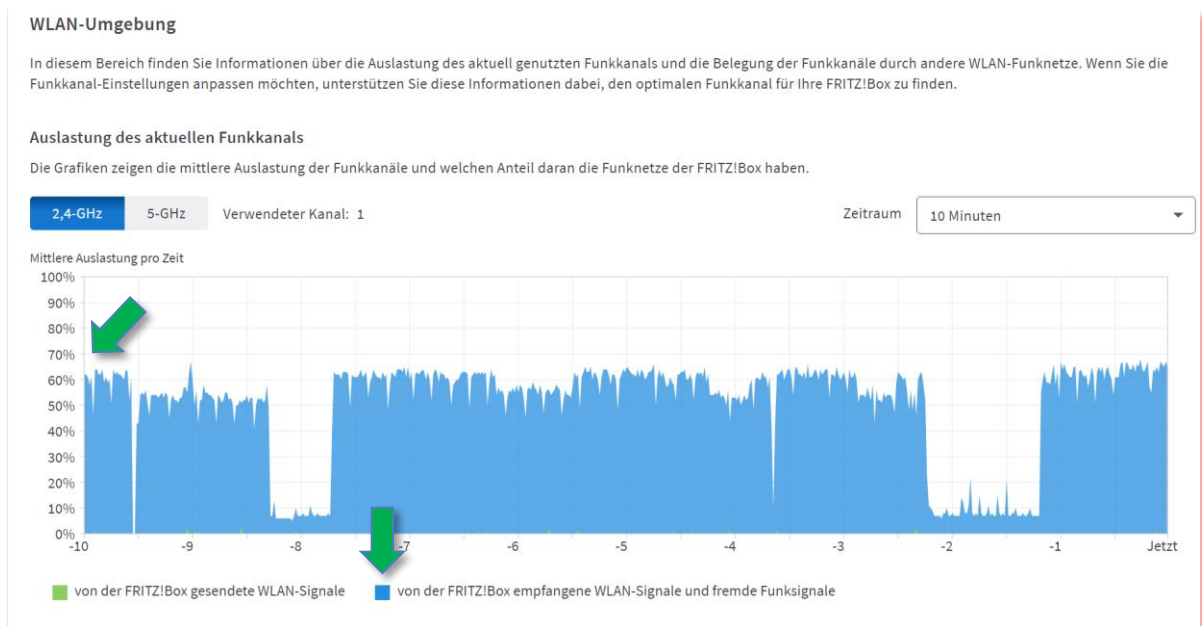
WLAN-Umgebung

In diesem Bereich finden Sie Informationen über die Auslastung des aktuell genutzten Funkkanals und die Belegung der Funkkanäle durch andere WLAN-Funknetze. Wenn Sie die Funkkanal-Einstellungen anpassen möchten, unterstützen Sie diese Informationen dabei, den optimalen Funkkanal für Ihre FRITZ!Box zu finden.

Auslastung des aktuellen Funkkanals

Die Grafiken zeigen die mittlere Auslastung der Funkkanäle und welchen Anteil daran die Funknetze der FRITZ!Box haben.

2,4-GHz 5-GHz Verwendeter Kanal: 1

Zeitraum 10 Minuten

Mittlere Auslastung pro Zeit

100%
90%
80%
70%
60%
50%
40%
30%
20%
10%
0%

-10 -9 -8 -7 -6 -5 -4 -3 -2 -1 Jetzt

von der FRITZ!Box gesendete WLAN-Signale von der FRITZ!Box empfangene WLAN-Signale und fremde Funksignale